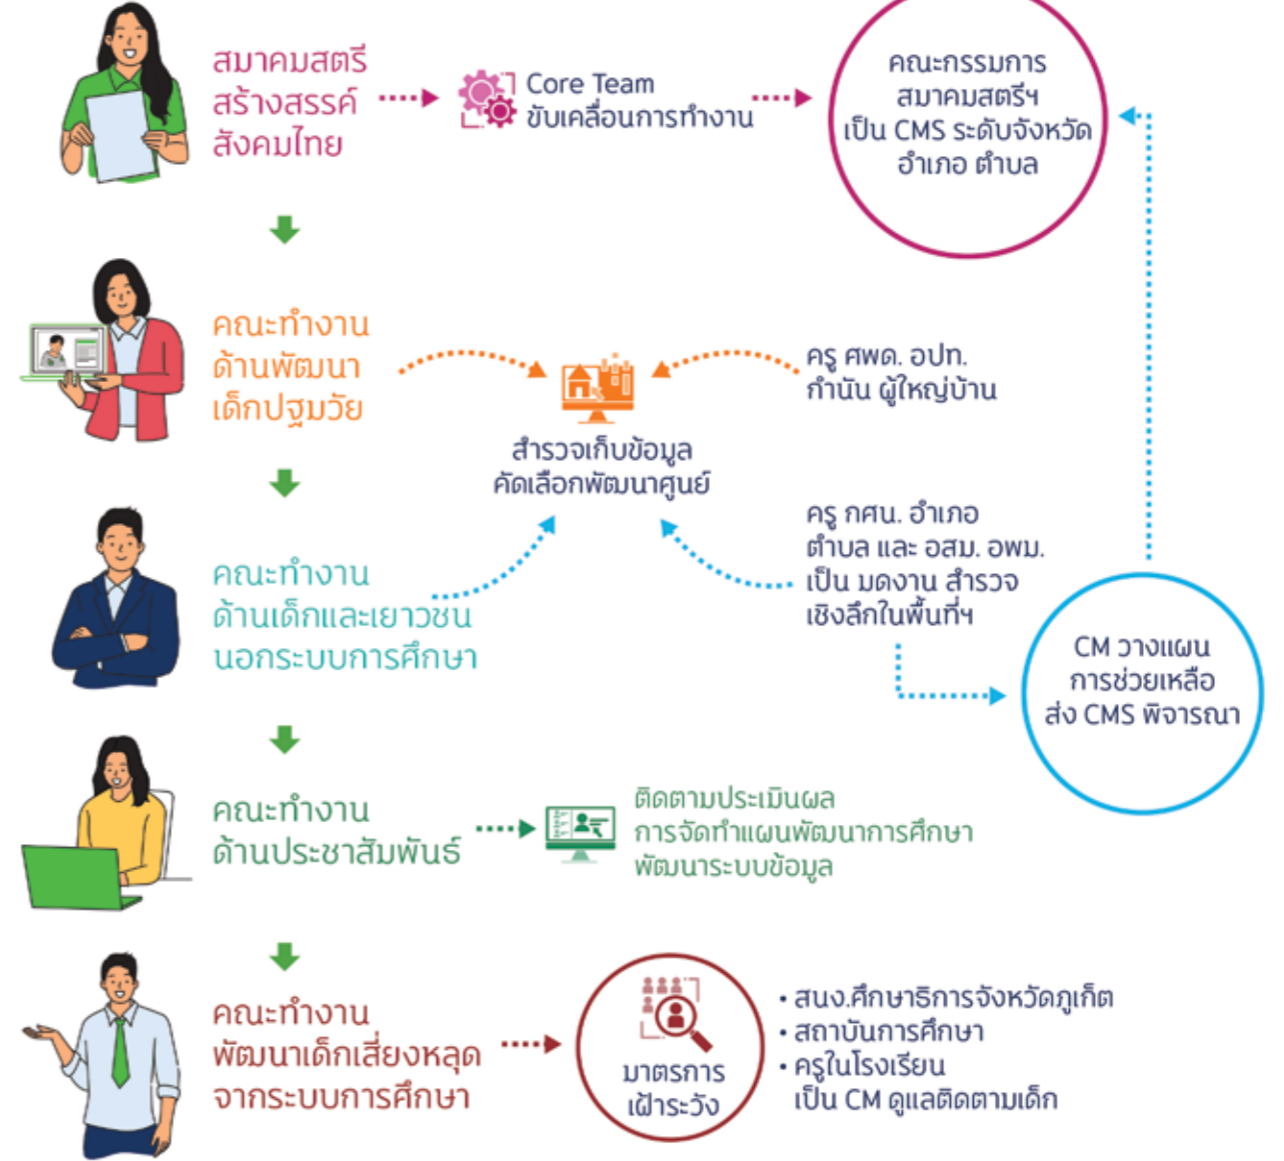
สมาคมสตรี
สร้างสรรค์
สังคมไทย

Core Team
ขับเคลื่อนการทำงาน

คณะกรรมการ
สมาคมสตรีฯ
เป็น CMS ระดับจังหวัด
อำเภอ ตำบล

คณะทำงาน
ด้านพัฒนา
เด็กปฐมวัย

ครู ศพด. อปท.
กำนัน ผู้ใหญ่บ้าน

สำรวจเก็บข้อมูล
คัดเลือกพัฒนาศูนย์

ครู กศน. อำเภอ
ตำบล และ อสม. อพม.
เป็น มดงาน สำรวจ
เชิงลึกในพื้นที่ฯ

คณะทำงาน
ด้านเด็กและเยาวชน
นอกระบบการศึกษา

CM วางแผน
การช่วยเหลือ
ส่ง CMS พิจารณา

คณะทำงาน
ด้านประชาสัมพันธ์

ติดตามประเมินผล
การจัดทำแผนพัฒนาการศึกษา
พัฒนาระบบข้อมูล

คณะทำงาน
พัฒนาเด็กเสี่ยงหลุด
จากระบบการศึกษา

มาตรการ
เฝ้าระวัง

• สนง.ศึกษาธิการจังหวัดภูเก็ต
• สถาบันการศึกษา
• ครูในโรงเรียน
เป็น CM ดูแลติดตามเด็ก